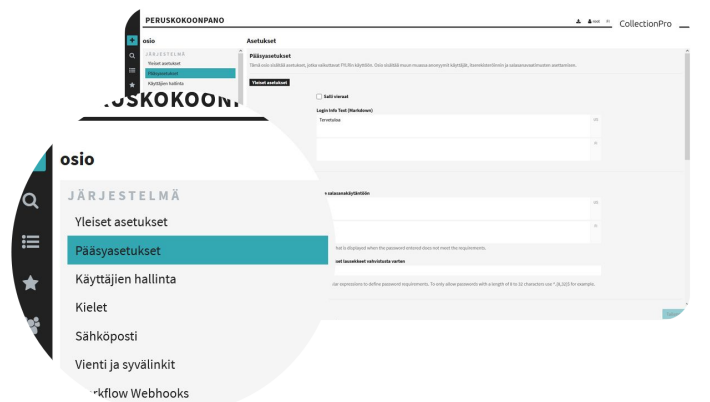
PERUSKOKOONPANO

CollectionPro

osio

JÄRJESTELMÄ

Yleiset asetukset

Pääsyasetukset

Käyttäjien hallinta

Asetukset

Pääsyasetukset

Tämä osio sisältää asetukset, jotka vaikuttavat PIM:in käyttöön. Osio sisältää muun muassa anonyymit käyttäjät, lisenssitiedot ja salasanavaatimusten asetukset.

Yleiset asetukset

Salli vieraat

Login Info Text (Markdown)

Tervetuloa

KOKOONPANO

osio

JÄRJESTELMÄ

Yleiset asetukset

Pääsyasetukset

Käyttäjien hallinta

Kielet

Sähköposti

Vienti ja syvälinkit

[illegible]rkflow Webhooks

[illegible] salasanakäytäntöön

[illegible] that is displayed when the password entered does not meet the requirements.

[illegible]iset lausekkeet vahvistusta varten

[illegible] expressions to define password requirements. To only allow passwords with a length of 8 to 10 characters use ^.{8,10}$ for example.